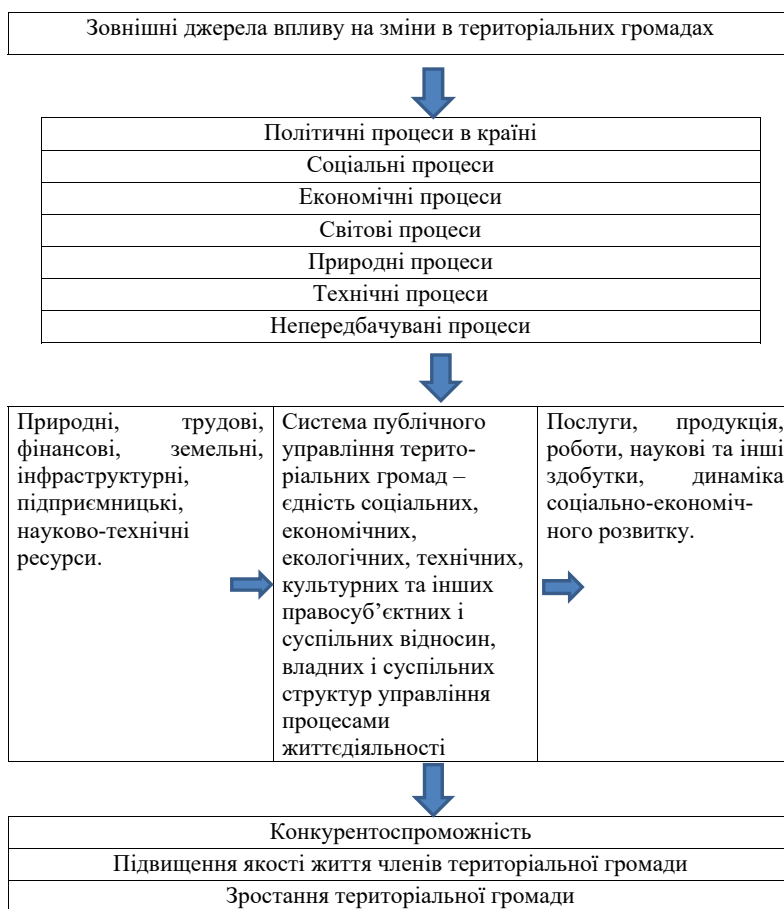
Зовнішні джерела впливу на зміни в територіальних громадах

Політичні процеси в країні
Соціальні процеси
Економічні процеси
Світові процеси
Природні процеси
Технічні процеси
Непередбачувані процеси

Природні, трудові, фінансові, земельні, інфраструктурні, підприємницькі, науково-технічні ресурси.

Система публічного управління територіальних громад – єдність соціальних, економічних, екологічних, технічних, культурних та інших правосуб'єктних і суспільних відносин, владних і суспільних структур управління процесами життєдіяльності

Послуги, продукція, роботи, наукові та інші здобутки, динаміка соціально-економічного розвитку.

Конкурентоспроможність
Підвищення якості життя членів територіальної громади
Зростання територіальної громади